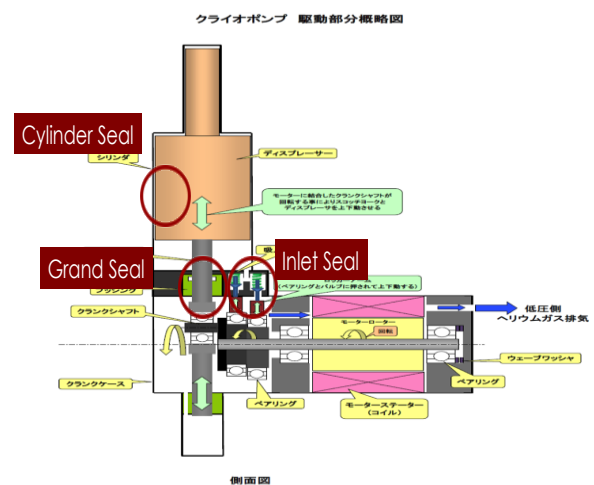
クライオポンプ　駆動部分概略図

Cylinder Seal

シリンダ

ディスプレーサー

モーターに結合したクランクシャフトが回転する事によりスコッチヨークとディスプレーサを上下動させる

Grand Seal

Inlet Seal

吸

パッキング

(ベアリングとバルブに押されて上下動する)

低圧側
ヘリウムガス排気

クランクシャフト

モーターローター

回転

ウェーブワッシャ

クランクケース

ベアリング

ベアリング

モーターステーター
(コイル)

側面図